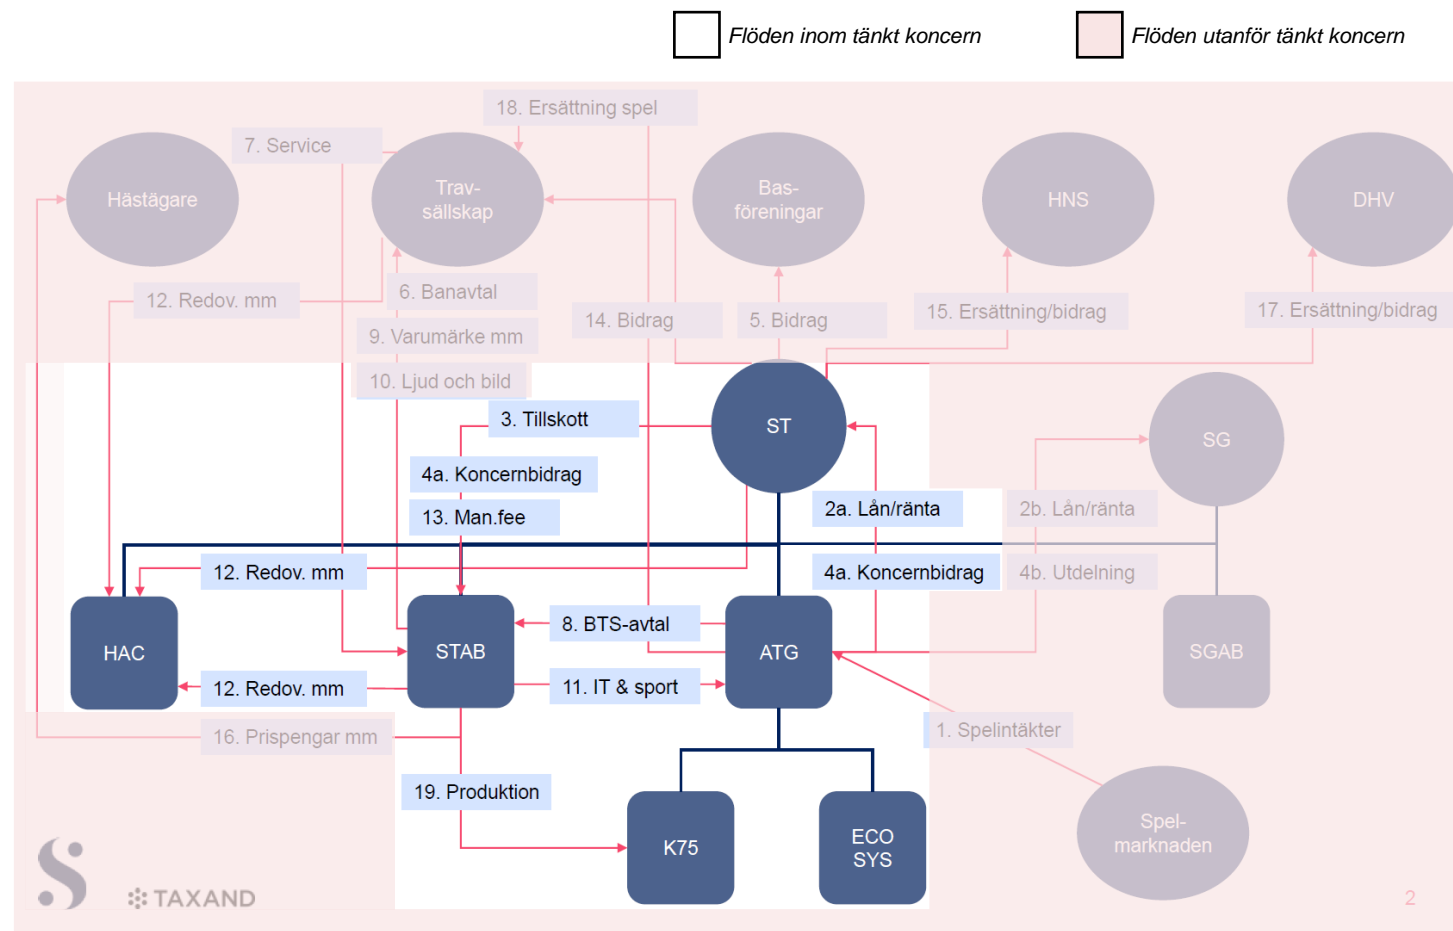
Flöden inom tänkt koncern

Flöden utanför tänkt koncern

18. Ersättning spel

7. Service

Hästägare

Trav-sällskap

Bas-föreningar

HNS

DHV

12. Redov. mm

6. Banavtal

9. Varumärke mm

14. Bidrag

5. Bidrag

15. Ersättning/bidrag

17. Ersättning/bidrag

10. Ljud och bild

3. Tillskott

ST

SG

4a. Koncernbidrag

13. Man.fee

2a. Lån/ränta

2b. Lån/ränta

12. Redov. mm

4a. Koncernbidrag

4b. Utdelning

HAC

STAB

8. BTS-avtal

ATG

SGAB

12. Redov. mm

11. IT & sport

16. Prispengar mm

1. Spelintäkter

19. Produktion

K75

ECO SYS

Spel-marknaden

TAXAND

2